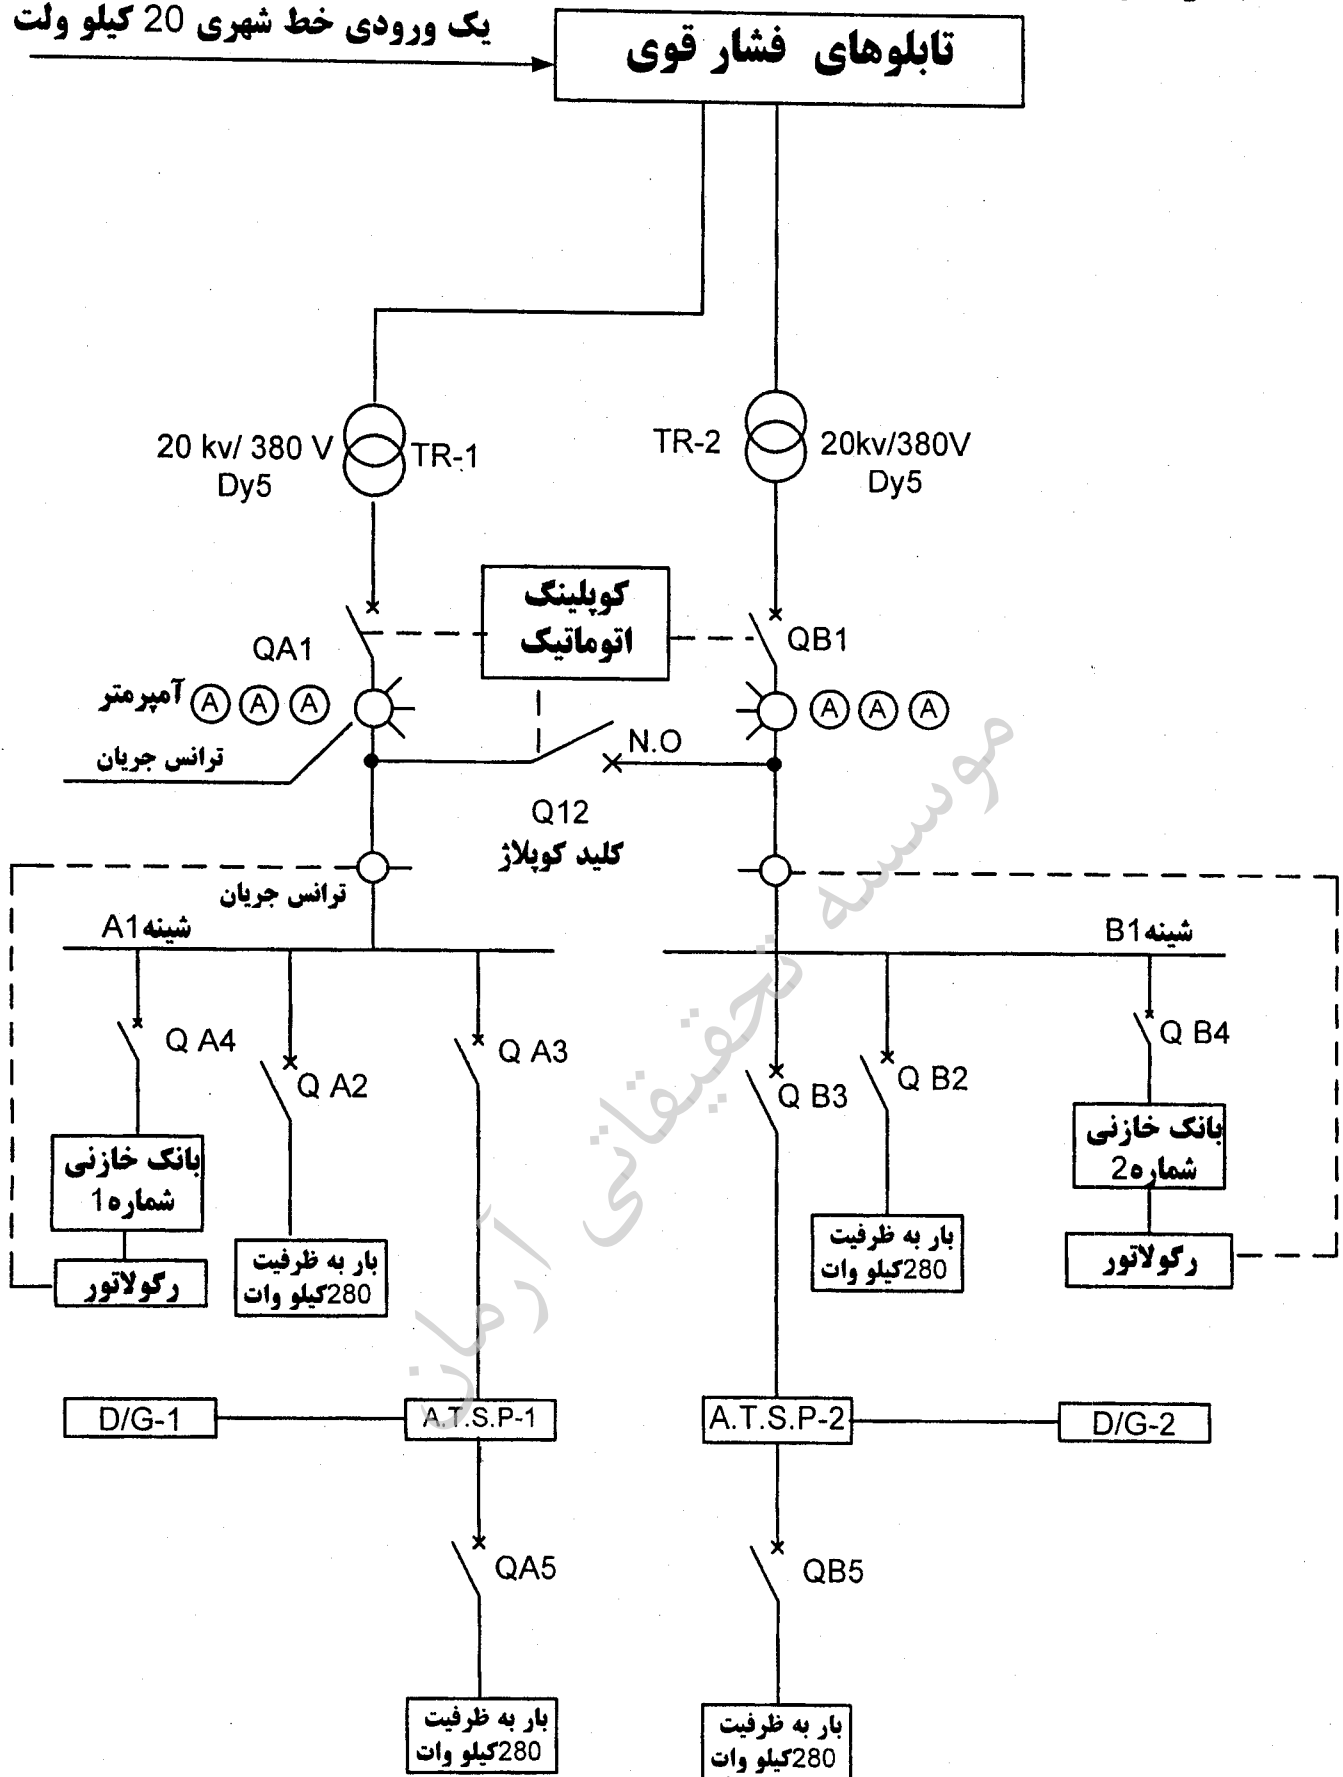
یک ورودی خط شهری 20 کیلو ولت

تابلوهای فشار قوی

20 kv/ 380 V
Dy5
TR-1

TR-2
20kv/380V
Dy5

کوپلینگ
اتوماتیک

QA1
QB1

آمپرمتر
A A A
A A A

ترانس جریان

N.O

Q12
کلید کوپلاژ

ترانس جریان

شینه A1
شینه B1

Q A4
Q A2
Q A3
Q B3
Q B2
Q B4

بانک خازنی
شماره 1

بار به ظرفیت
280 کیلو وات

بار به ظرفیت
280 کیلو وات

بانک خازنی
شماره 2

رگولاتور
رگولاتور

D/G-1
A.T.S.P-1
A.T.S.P-2
D/G-2

QA5
QB5

بار به ظرفیت
280 کیلو وات

بار به ظرفیت
280 کیلو وات

موسسه تحقیقاتی آرمان